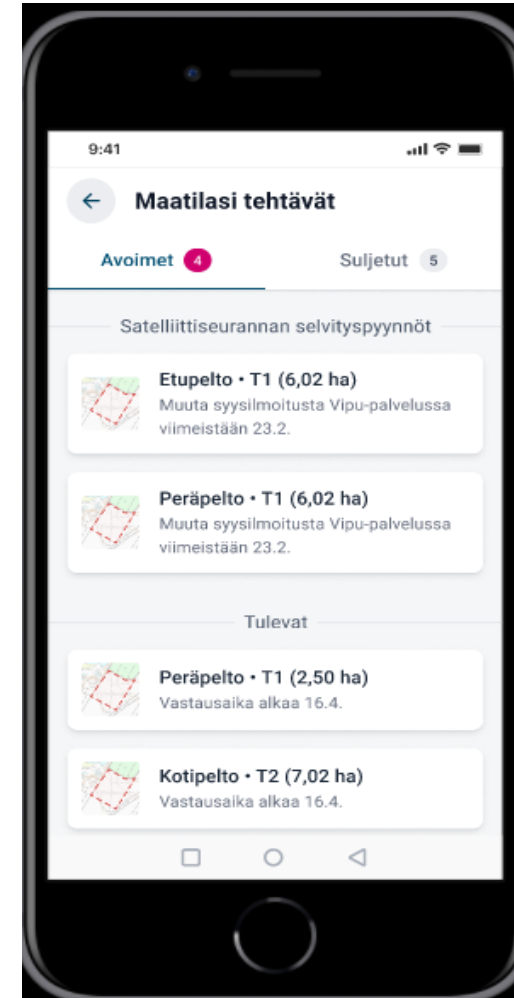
9:41

←  Maatilasi tehtävät

Avoimet 4    Suljetut 5

Satelliittiseurannan selvityspyynnöt

Etupelto • T1 (6,02 ha)
Muuta syysilmoitusta Vipu-palvelussa viimeistään 23.2.

Peräpelto • T1 (6,02 ha)
Muuta syysilmoitusta Vipu-palvelussa viimeistään 23.2.

Tulevat

Peräpelto • T1 (2,50 ha)
Vastausaika alkaa 16.4.

Kotipelto • T2 (7,02 ha)
Vastausaika alkaa 16.4.